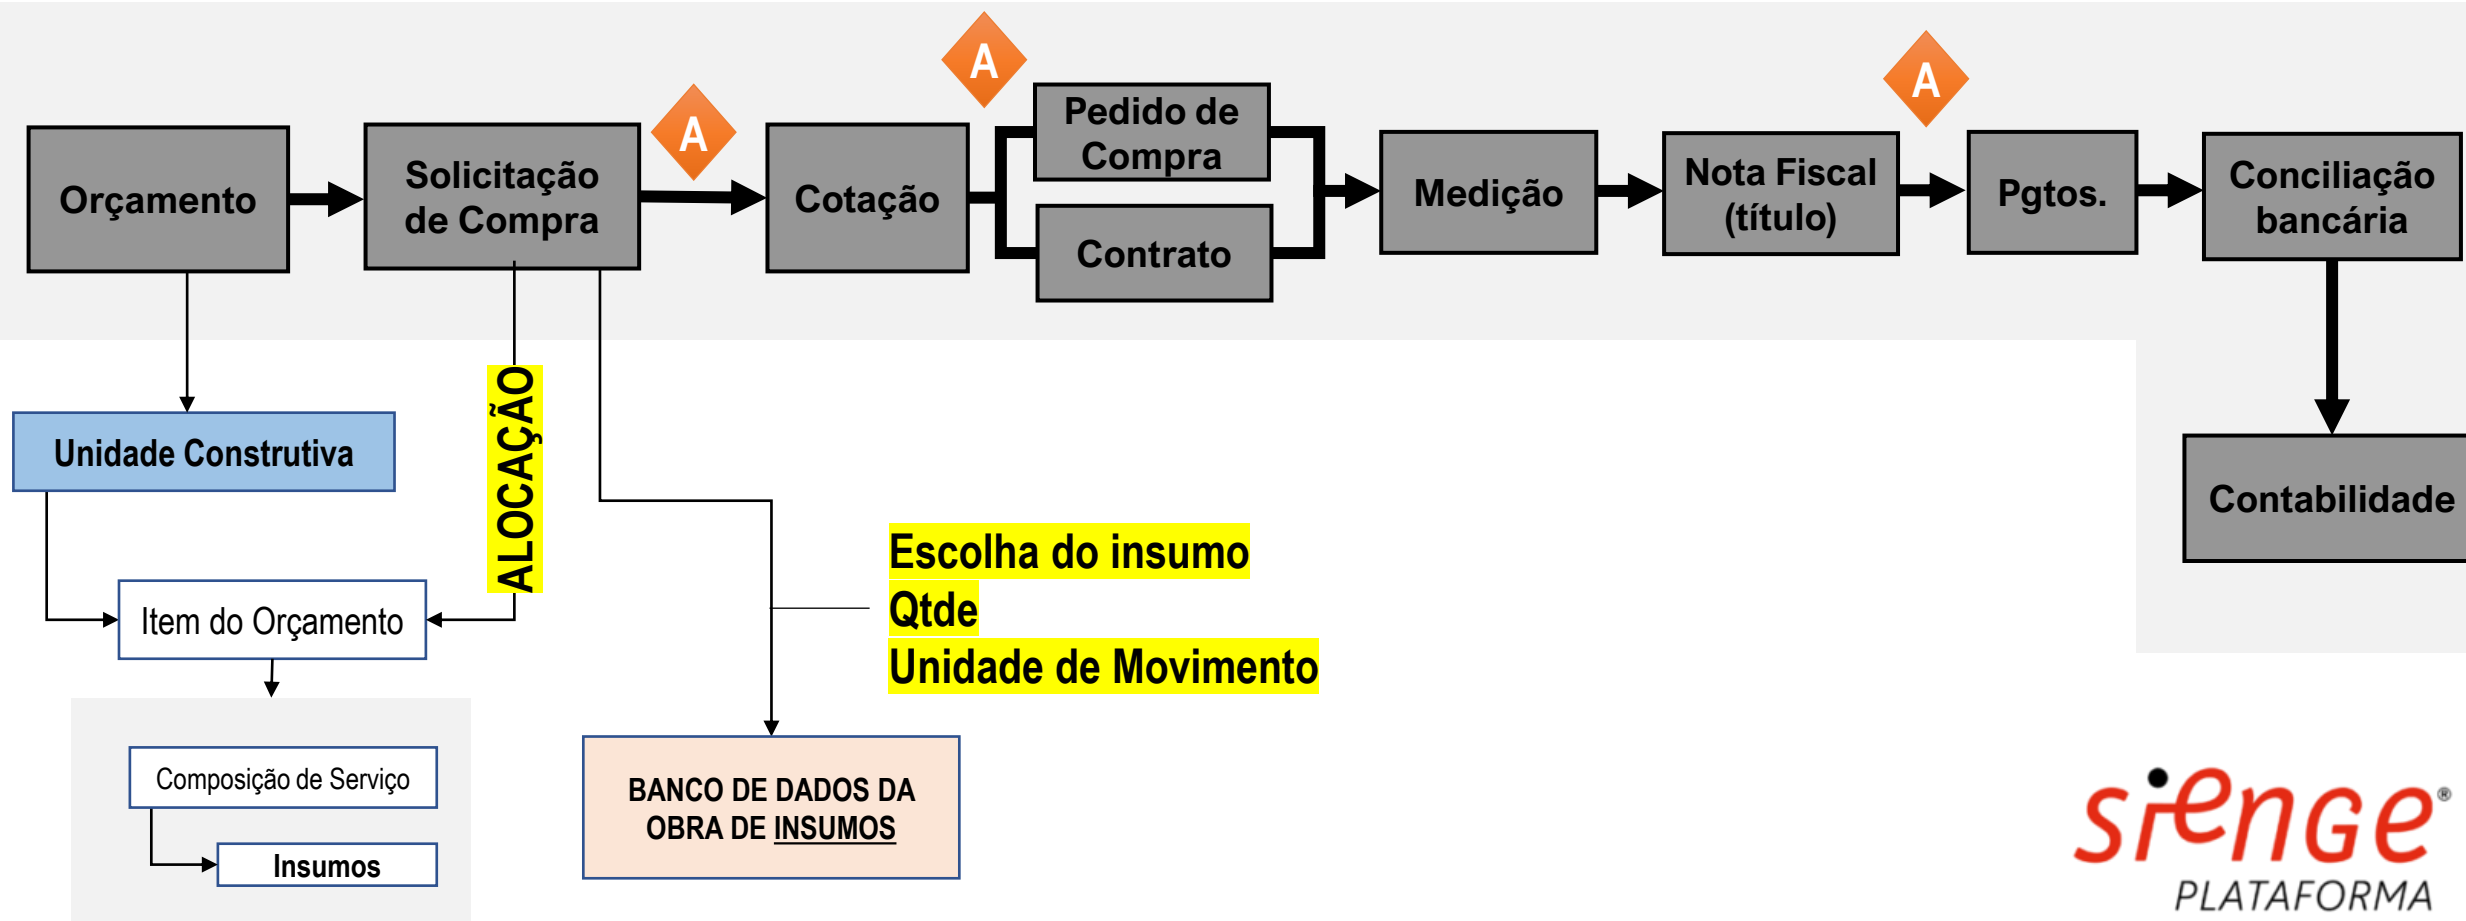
Orçamento

Solicitação de Compra

A

Cotação

A

Pedido de Compra

Contrato

Medição

Nota Fiscal (título)

A

Pgtos.

Conciliação bancária

Contabilidade

Unidade Construtiva

ALOCAÇÃO

Item do Orçamento

Composição de Serviço

Insumos

Escolha do insumo
Qtde
Unidade de Movimento

BANCO DE DADOS DA OBRA DE INSUMOS

sienge®
PLATAFORMA